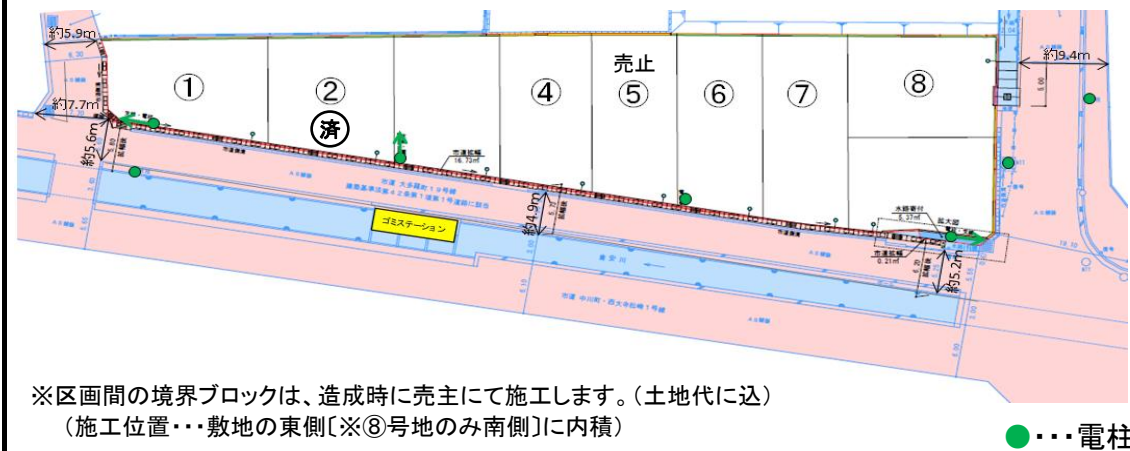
約5.9m
約7.7m
約5.6m
①
②
済
④
売止
⑤
⑥
⑦
⑧
約9.4m
約4.9m
ゴミステーション
約5.2m
市道 大手筋町1号線
市道拡幅 16.73㎡
市道拡幅 0.21㎡
水路寄付 6.37㎡
拡大図
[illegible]

※区画間の境界ブロックは、造成時に売主にて施工します。(土地代に込)
(施工位置・・・敷地の東側〔※⑧号地のみ南側〕に内積)

●・・・電柱